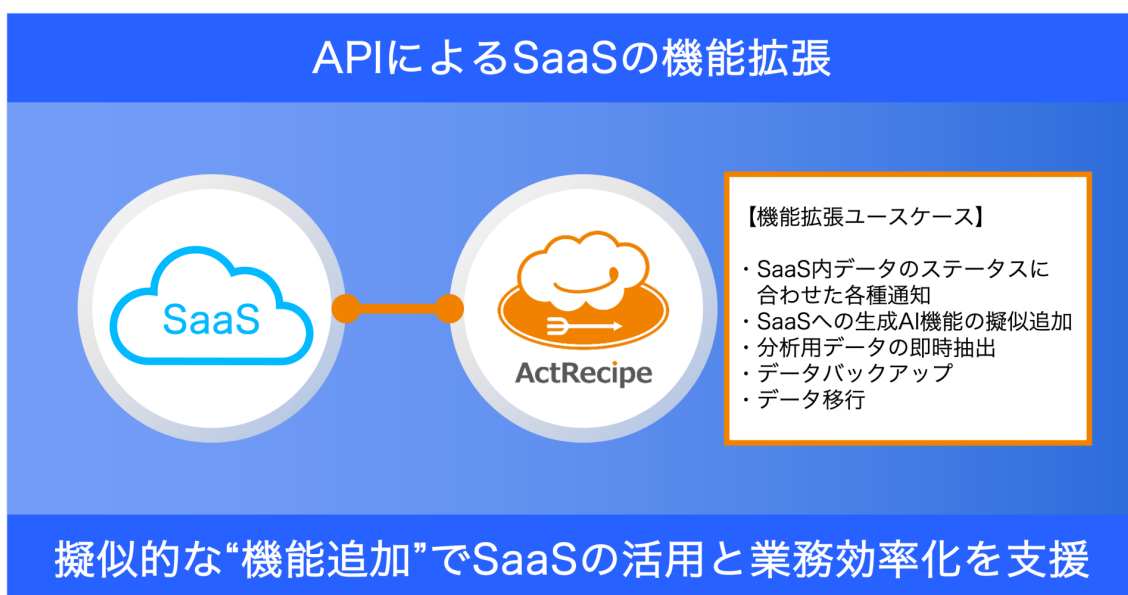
APIによるSaaSの機能拡張

SaaS

ActRecipe

【機能拡張ユースケース】

・SaaS内データのステータスに合わせた各種通知
・SaaSへの生成AI機能の擬似追加
・分析用データの即時抽出
・データバックアップ
・データ移行

擬似的な“機能追加”でSaaSの活用と業務効率化を支援